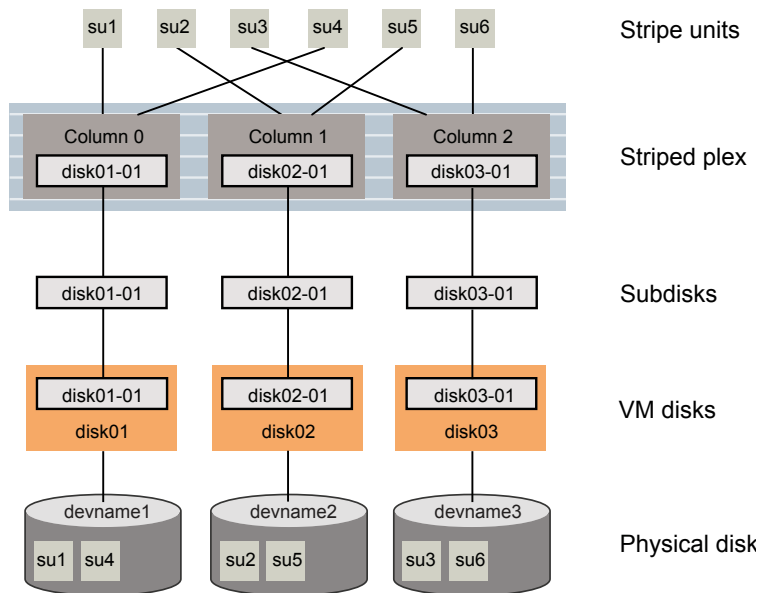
su1 su2 su3 su4 su5 su6

Stripe units

Column 0
disk01-01

Column 1
disk02-01

Column 2
disk03-01

Striped plex

disk01-01 disk02-01 disk03-01

Subdisks

disk01-01
disk01

disk02-01
disk02

disk03-01
disk03

VM disks

devname1
su1 su4

devname2
su2 su5

devname3
su3 su6

Physical disk